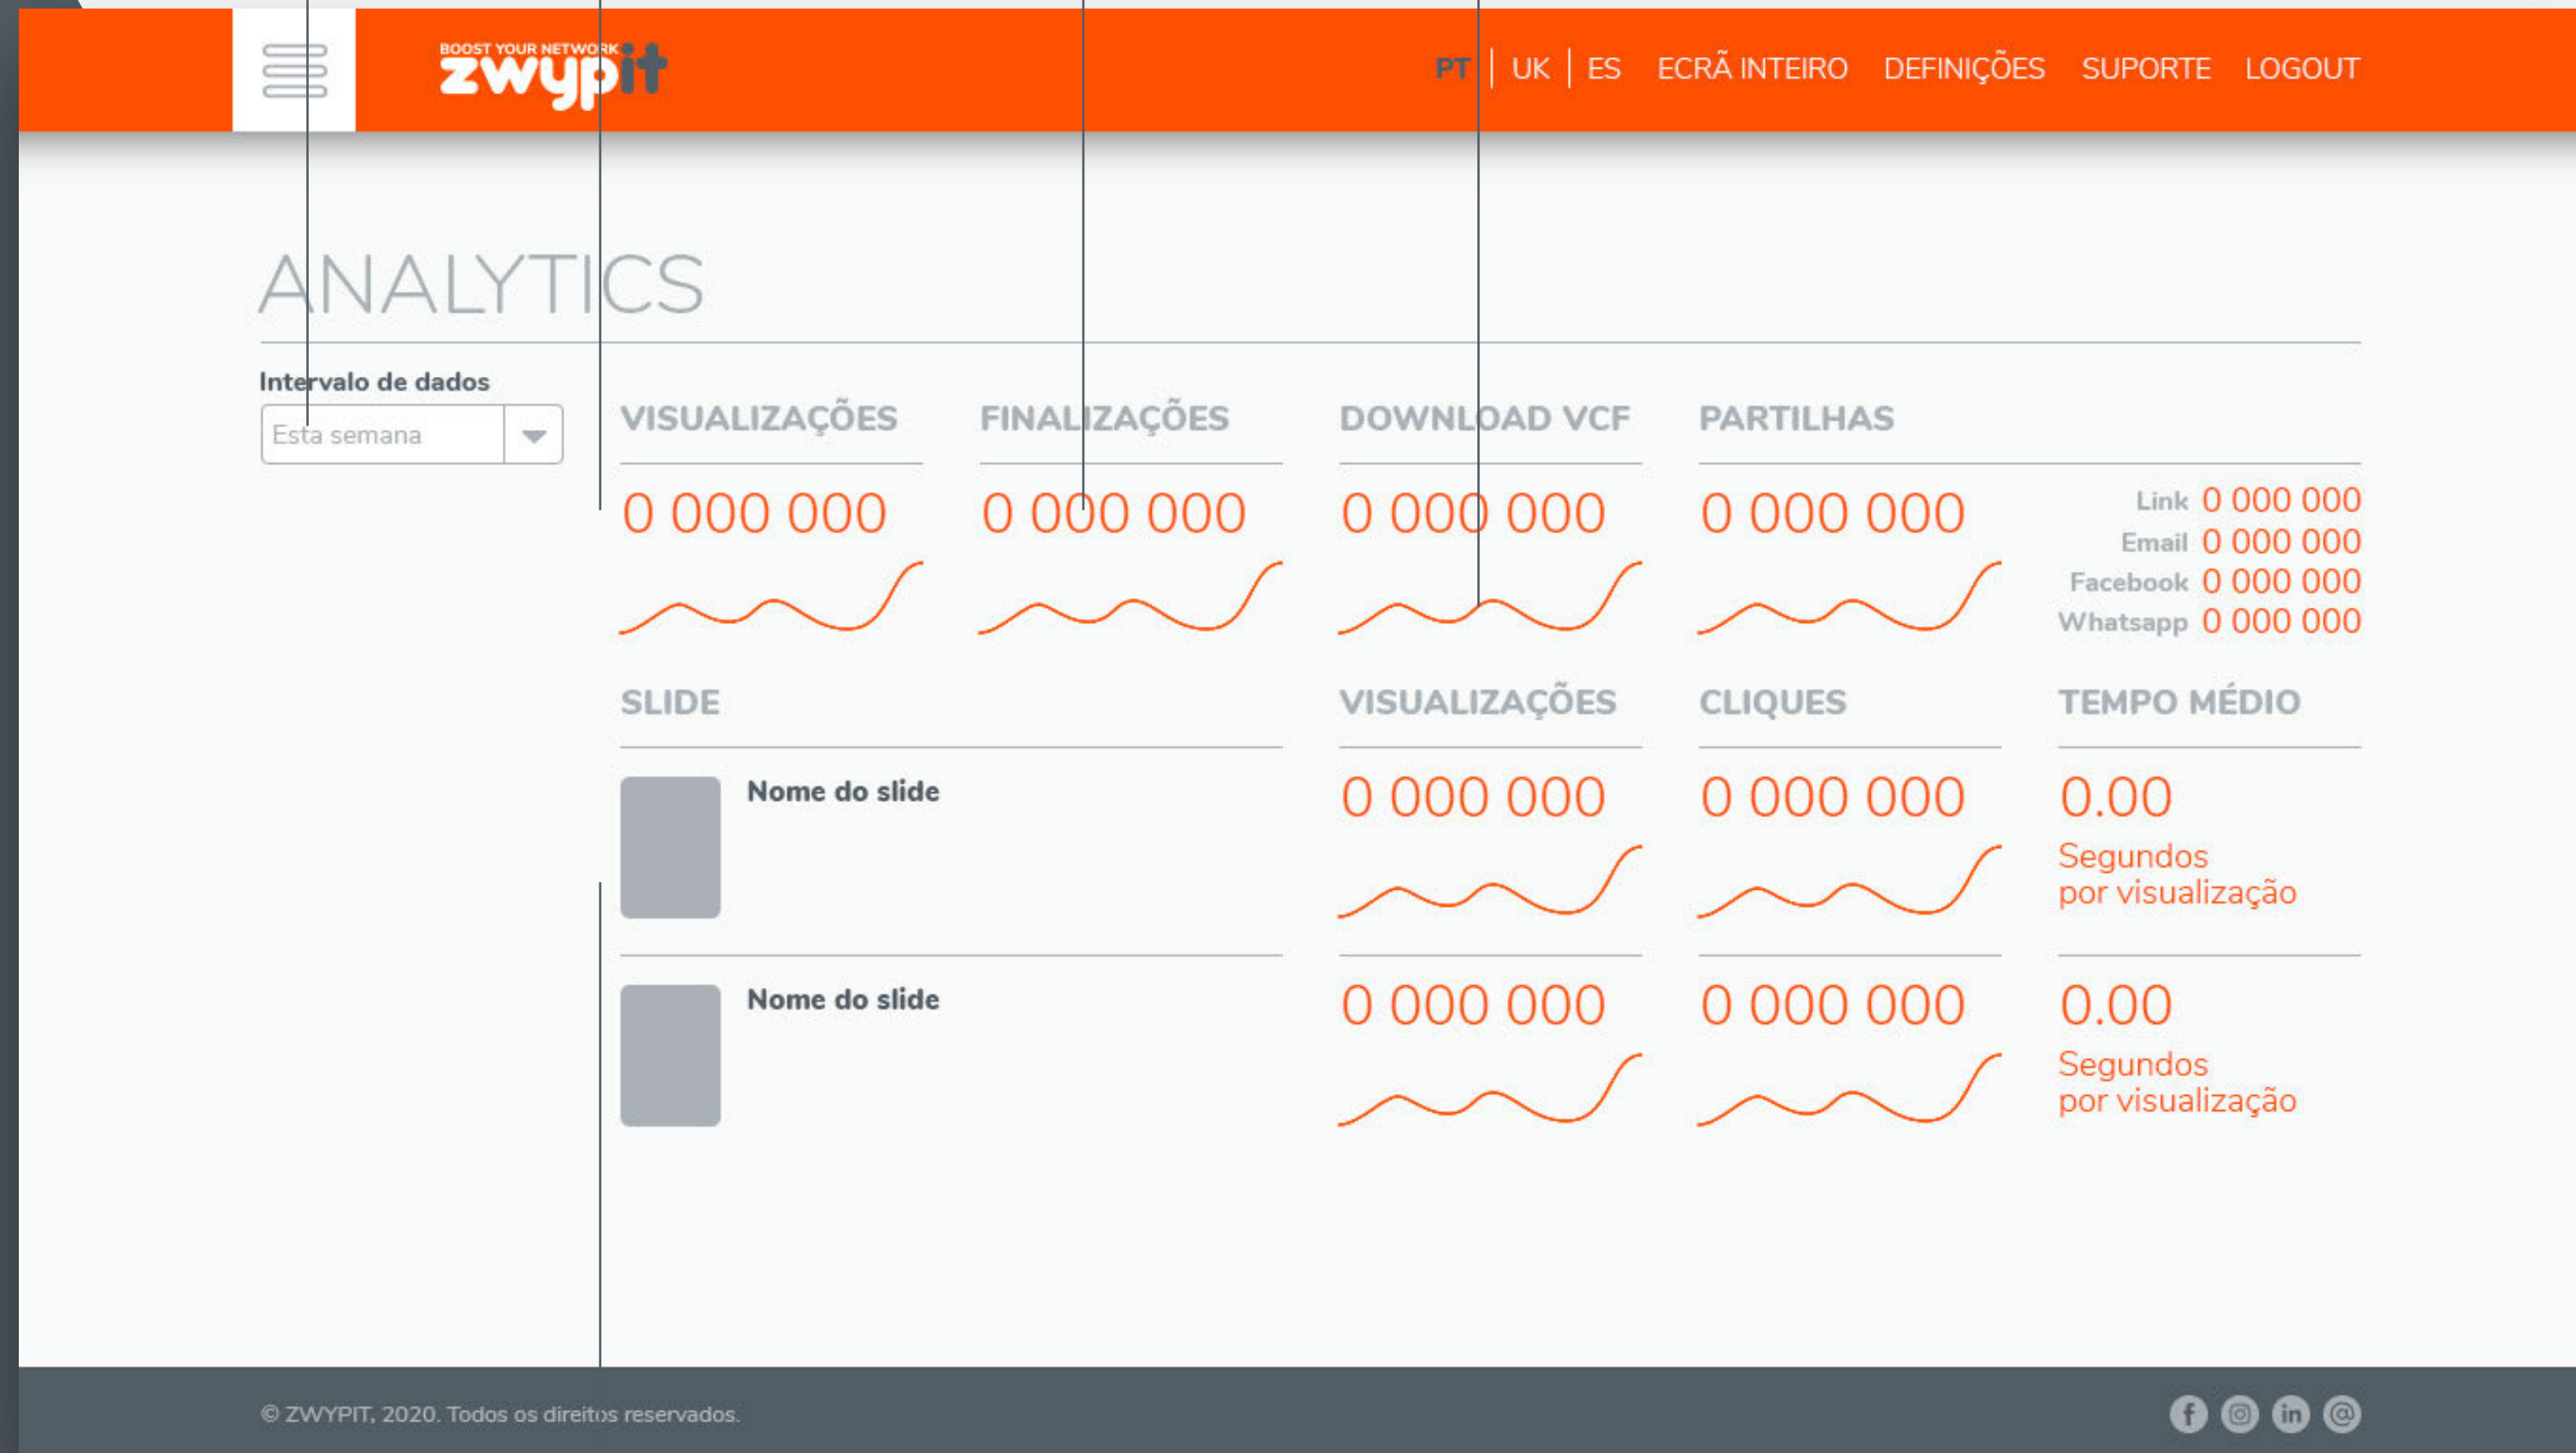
BOOST YOUR NETWORK zwypit

PT | UK | ES ECRÃ INTEIRO DEFINIÇÕES SUPORTE LOGOUT

ANALYTICS

Intervalo de dados

Esta semana

VISUALIZAÇÕES
0 000 000

FINALIZAÇÕES
0 000 000

DOWNLOAD VCF
0 000 000

PARTILHAS
0 000 000

Link 0 000 000
Email 0 000 000
Facebook 0 000 000
Whatsapp 0 000 000

| SLIDE | VISUALIZAÇÕES | CLIQUES | TEMPO MÉDIO |
|---|---|---|---|
| Nome do slide | 0 000 000 | 0 000 000 | 0.00 Segundos por visualização |
| Nome do slide | 0 000 000 | 0 000 000 | 0.00 Segundos por visualização |

© ZWYPIT, 2020. Todos os direitos reservados.